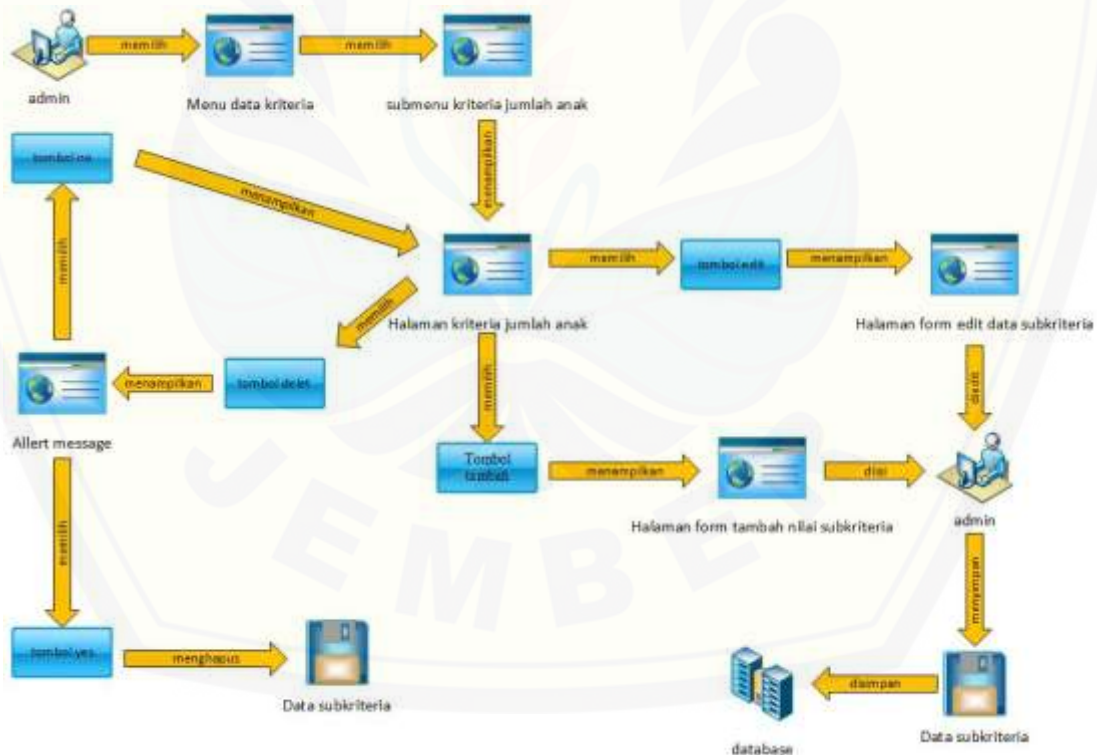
admin

memilih

Menu data kriteria

memilih

submenu kriteria jumlah anak

menampilkan

tombol no

menampilkan

memilih

Halaman kriteria jumlah anak

memilih

tombol edit

menampilkan

Halaman form edit data subkriteria

memilih

memilih

menampilkan

tombol delet

Allert message

diedit

memilih

Tombol tambah

menampilkan

Halaman form tambah nilai subkriteria

diisi

admin

memilih

menyimpan

tombol yes

menghapus

Data subkriteria

disimpan

database

Data subkriteria